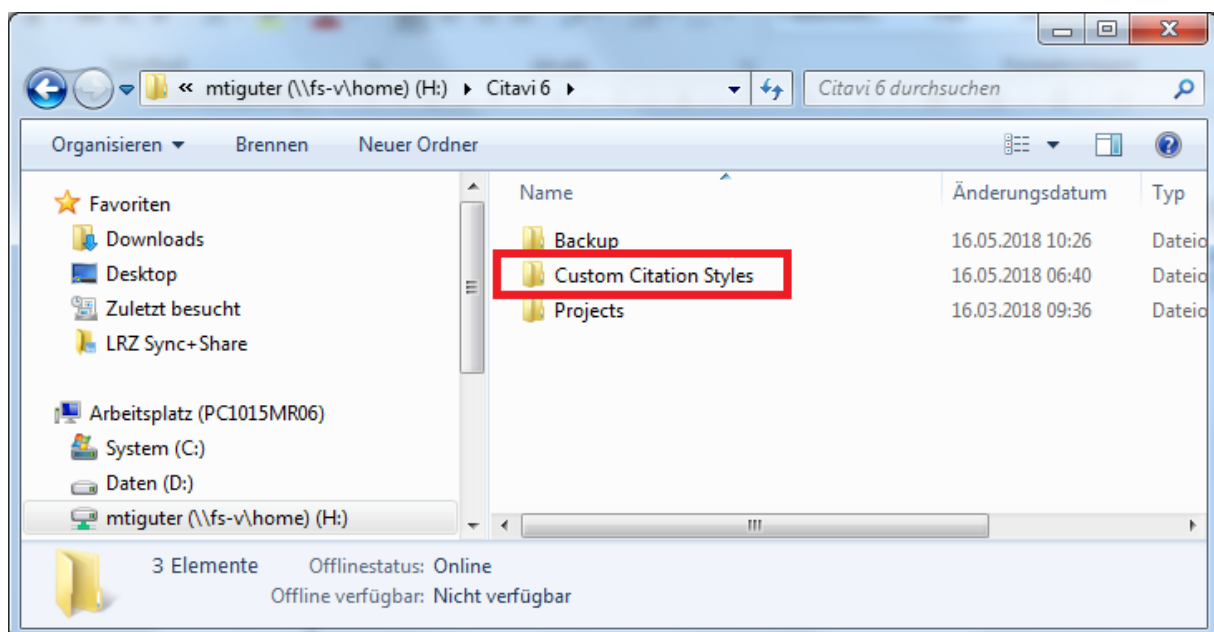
« mtiguter (\\fs-v\home) (H:) ▸ Citavi 6 ▸

Citavi 6 durchsuchen

Organisieren ▾ Brennen Neuer Ordner

Favoriten
Downloads
Desktop
Zuletzt besucht
LRZ Sync+Share

Arbeitsplatz (PC1015MR06)
System (C:)
Daten (D:)
mtiguter (\\fs-v\home) (H:)

| Name | Änderungsdatum | Typ |
|---|---|---|
| Backup | 16.05.2018 10:26 | Dateio |
| Custom Citation Styles | 16.05.2018 06:40 | Dateio |
| Projects | 16.03.2018 09:36 | Dateio |

3 Elemente Offlinestatus: Online
Offline verfügbar: Nicht verfügbar